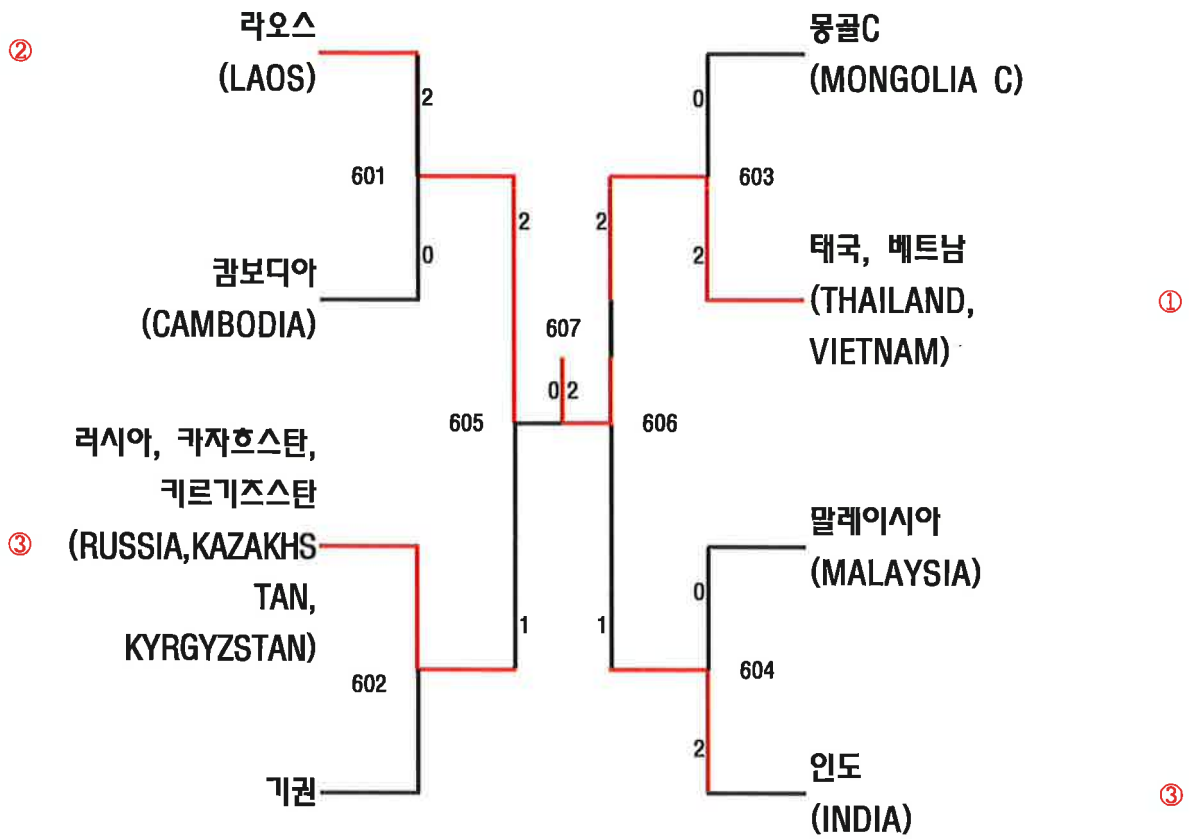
② 라오스 (LAOS)

2

601

0

캄보디아 (CAMBODIA)

③ 러시아, 카자흐스탄, 키르기즈스탄 (RUSSIA,KAZAKHSTAN, KYRGYZSTAN)

602

기권

2

605

1

607

0 2

2

606

1

몽골C (MONGOLIA C)

0

603

2

태국, 베트남 (THAILAND, VIETNAM) ①

말레이시아 (MALAYSIA)

0

604

2

인도 (INDIA) ③